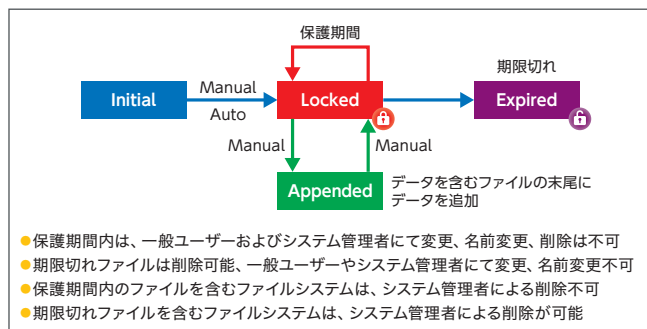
保護期間

Initial

Manual

Auto

Locked

期限切れ

Expired

Manual

Manual

Appended

データを含むファイルの末尾にデータを追加

●保護期間内は、一般ユーザーおよびシステム管理者にて変更、名前変更、削除は不可
●期限切れファイルは削除可能、一般ユーザーやシステム管理者にて変更、名前変更不可
●保護期間内のファイルを含むファイルシステムは、システム管理者による削除不可
●期限切れファイルを含むファイルシステムは、システム管理者による削除が可能